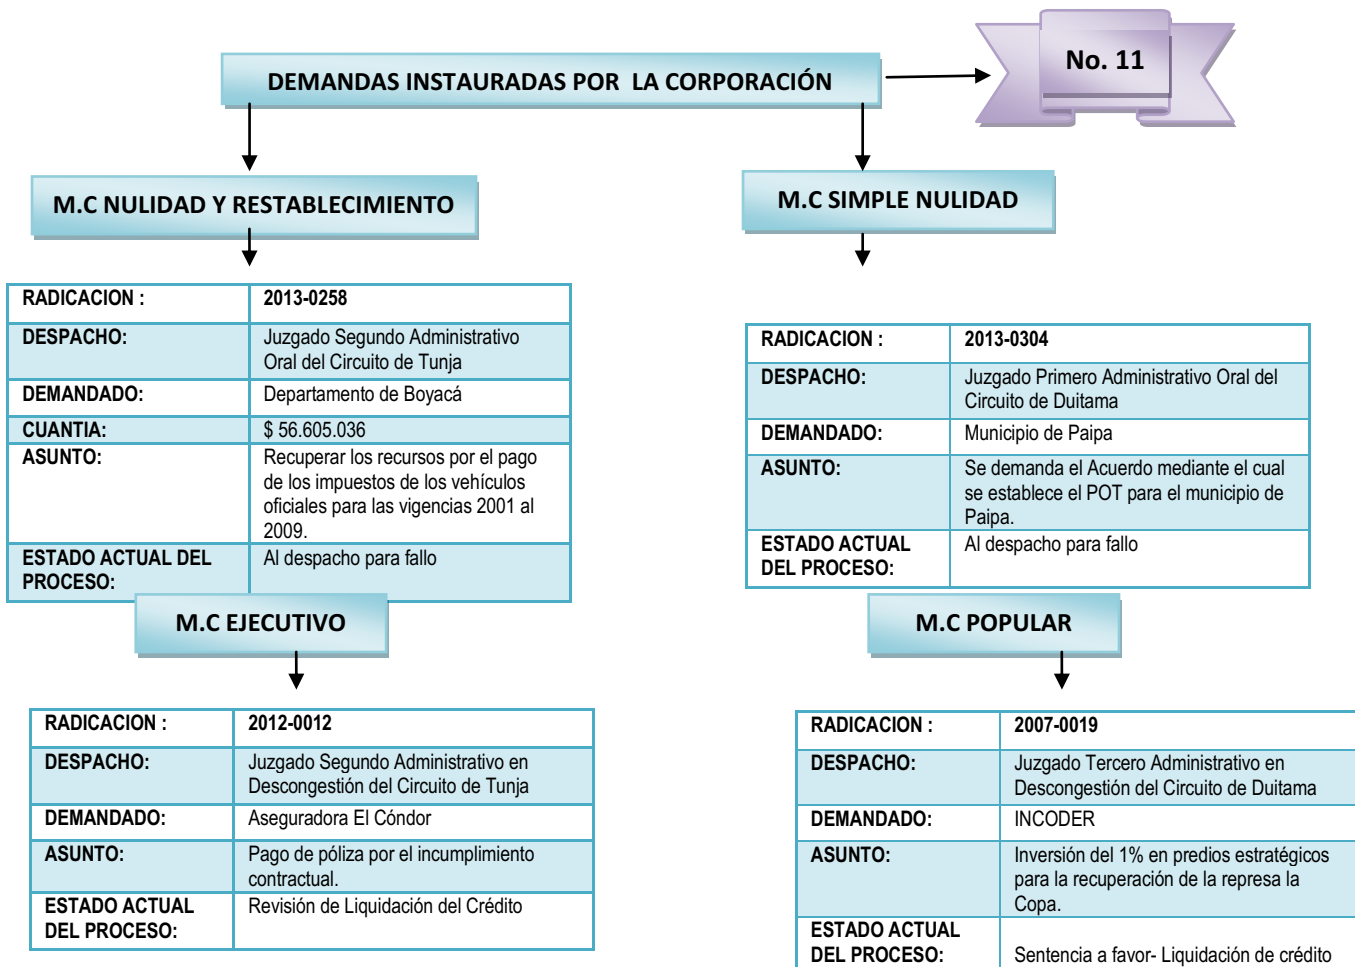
DEMANDAS INSTAURADAS POR LA CORPORACIÓN

No. 11

M.C NULIDAD Y RESTABLECIMIENTO

| RADICACION : | 2013-0258 |
|---|---|
| DESPACHO: | Juzgado Segundo Administrativo Oral del Circuito de Tunja |
| DEMANDADO: | Departamento de Boyacá |
| CUANTIA: | $ 56.605.036 |
| ASUNTO: | Recuperar los recursos por el pago de los impuestos de los vehículos oficiales para las vigencias 2001 al 2009. |
| ESTADO ACTUAL DEL PROCESO: | Al despacho para fallo |

M.C SIMPLE NULIDAD

| RADICACION : | 2013-0304 |
|---|---|
| DESPACHO: | Juzgado Primero Administrativo Oral del Circuito de Duitama |
| DEMANDADO: | Municipio de Paipa |
| ASUNTO: | Se demanda el Acuerdo mediante el cual se establece el POT para el municipio de Paipa. |
| ESTADO ACTUAL DEL PROCESO: | Al despacho para fallo |

M.C EJECUTIVO

| RADICACION : | 2012-0012 |
|---|---|
| DESPACHO: | Juzgado Segundo Administrativo en Descongestión del Circuito de Tunja |
| DEMANDADO: | Aseguradora El Cóndor |
| ASUNTO: | Pago de póliza por el incumplimiento contractual. |
| ESTADO ACTUAL DEL PROCESO: | Revisión de Liquidación del Crédito |

M.C POPULAR

| RADICACION : | 2007-0019 |
|---|---|
| DESPACHO: | Juzgado Tercero Administrativo en Descongestión del Circuito de Duitama |
| DEMANDADO: | INCODER |
| ASUNTO: | Inversión del 1% en predios estratégicos para la recuperación de la represa la Copa. |
| ESTADO ACTUAL DEL PROCESO: | Sentencia a favor- Liquidación de crédito |